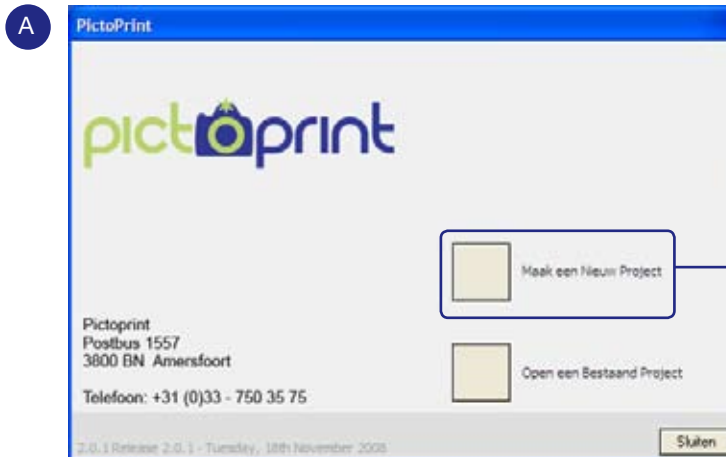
A

PictoPrint

pictoprint

Maak een Nieuw Project

Pictoprint
Postbus 1557
3800 BN Amersfoort

Open een Bestaand Project

Telefoon: +31 (0)33 - 750 35 75

2.0.1 Release 2.0.1 - Tuesday, 18th November 2008

Sluiten